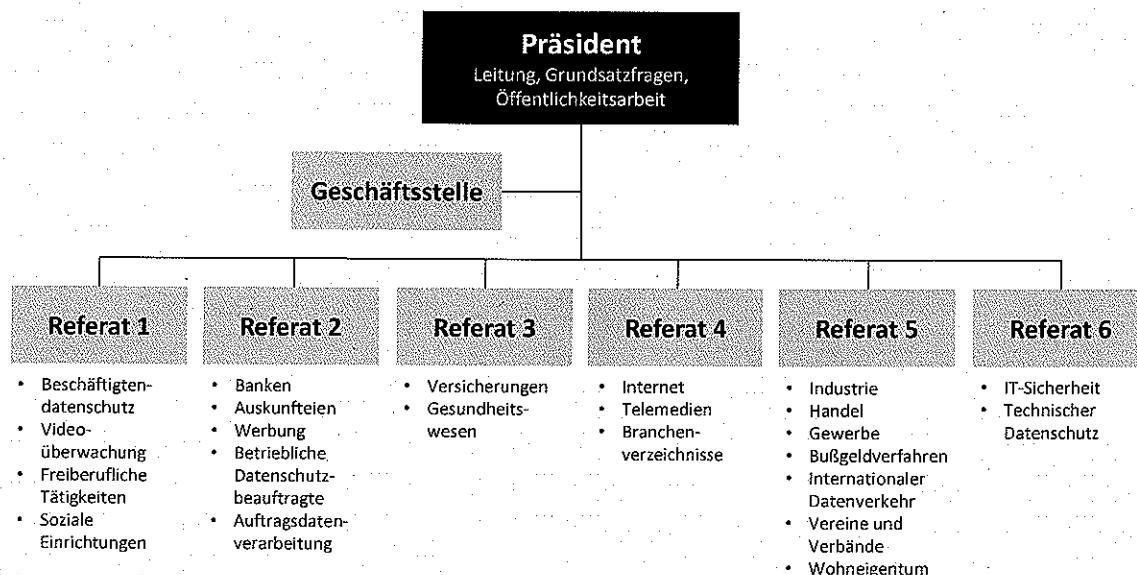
Präsident
Leitung, Grundsatzfragen, Öffentlichkeitsarbeit

Geschäftsstelle

Referat 1
- Beschäftigtendatenschutz
- Videoüberwachung
- Freiberufliche Tätigkeiten
- Soziale Einrichtungen

Referat 2
- Banken
- Auskunfteien
- Werbung
- Betriebliche Datenschutzbeauftragte
- Auftragsdatenverarbeitung

Referat 3
- Versicherungen
- Gesundheitswesen

Referat 4
- Internet
- Telemedien
- Branchenverzeichnisse

Referat 5
- Industrie
- Handel
- Gewerbe
- Bußgeldverfahren
- Internationaler Datenverkehr
- Vereine und Verbände
- Wohneigentum

Referat 6
- IT-Sicherheit
- Technischer Datenschutz